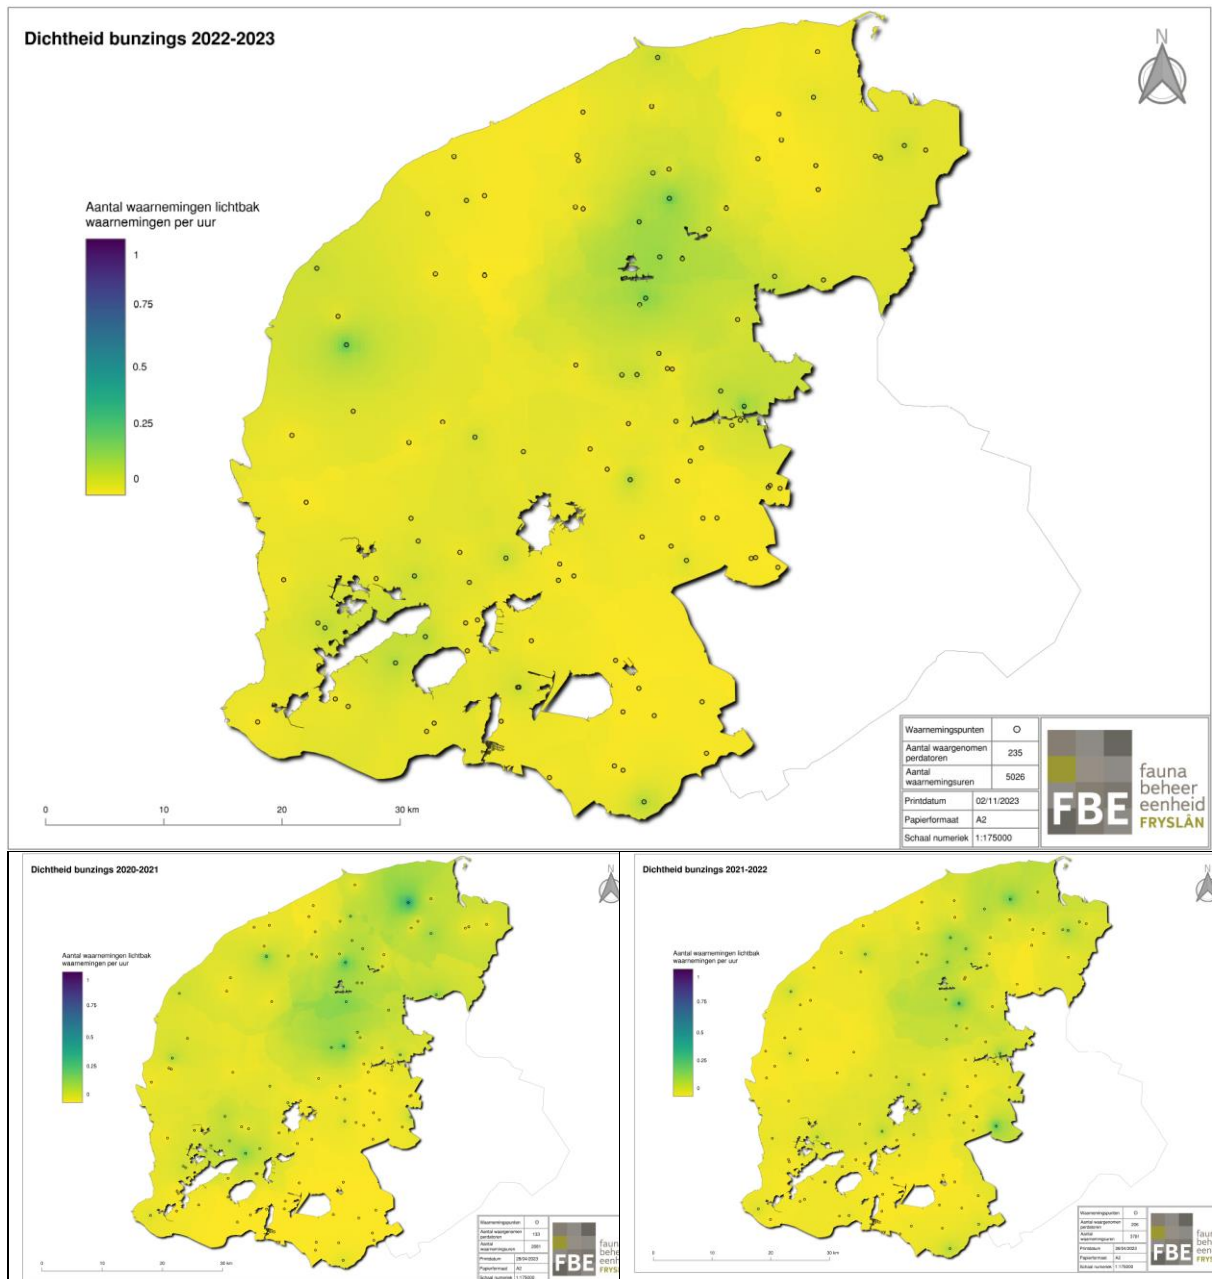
Dichtheid bunzings 2022-2023

N

Aantal waarnemingen lichtbak
waarnemingen per uur

1
0.75
0.5
0.25
0

0 10 20 30 km

| Waarnemingspunten | O |
|---|---|
| Aantal waargenomen perdatoren | 235 |
| Aantal waarnemingsuren | 5026 |
| Printdatum | 02/11/2023 |
| Papierformaat | A2 |
| Schaal numeriek | 1:175000 |

FBE fauna beheer eenheid FRYSLÂN

Dichtheid bunzings 2020-2021

Aantal waarnemingen lichtbak
waarnemingen per uur

1
0.75
0.5
0.25
0

0 10 20 30 km

| Waarnemingspunten | O |
|---|---|
| Aantal waargenomen perdatoren | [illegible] |
| Aantal waarnemingsuren | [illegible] |
| Printdatum | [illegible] |
| Papierformaat | A2 |
| Schaal numeriek | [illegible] |

FBE faun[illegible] behe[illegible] een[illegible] FRYS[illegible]

Dichtheid bunzings 2021-2022

Aantal waarnemingen lichtbak
waarnemingen per uur

1
0.75
0.5
0.25
0

0 10 20 30 km

| Waarnemingspunten | O |
|---|---|
| Aantal waargenomen perdatoren | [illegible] |
| Aantal waarnemingsuren | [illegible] |
| Printdatum | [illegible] |
| Papierformaat | A2 |
| Schaal numeriek | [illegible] |

FBE fau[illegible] beh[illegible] een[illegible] FRY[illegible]